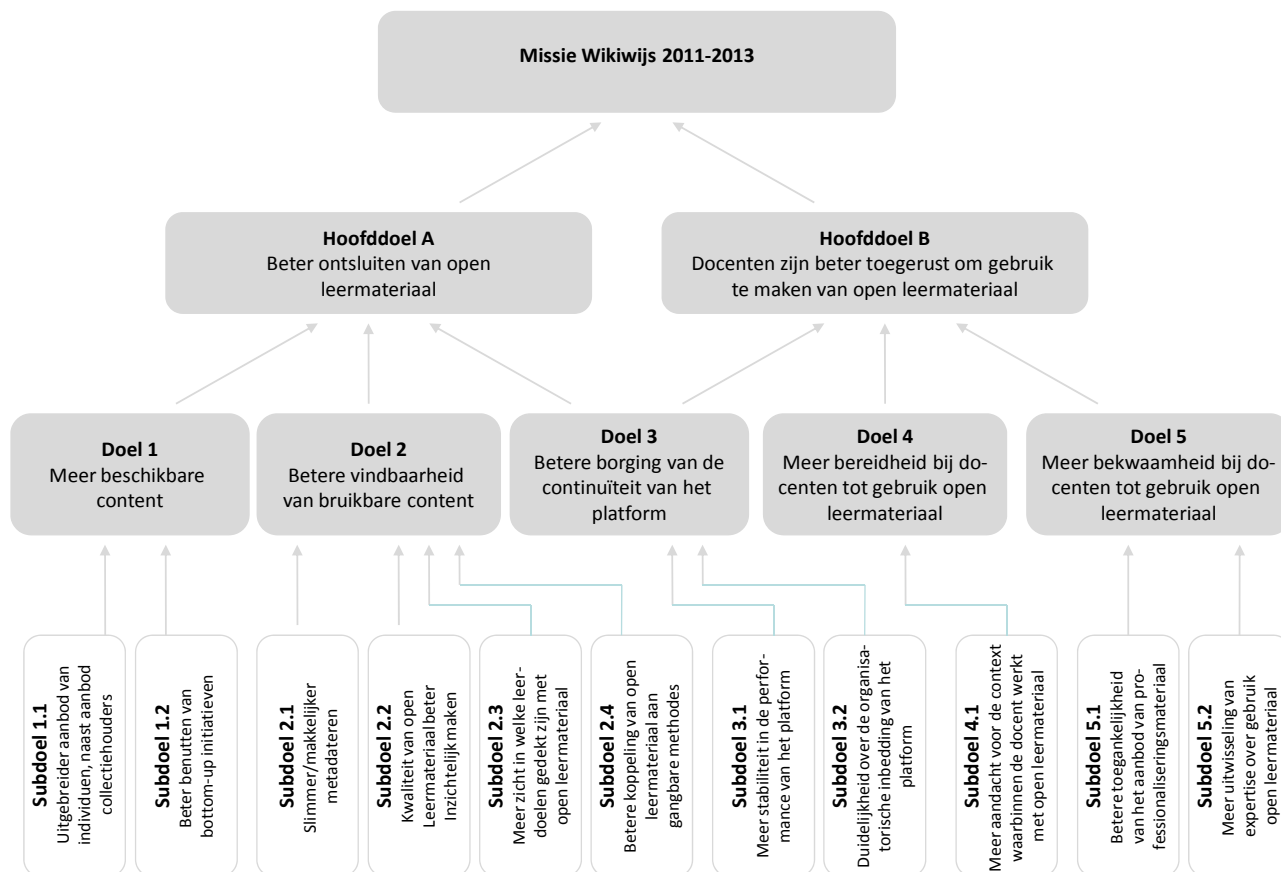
Missie Wikiwijs 2011-2013

Hoofddoel A
Beter ontsluiten van open leermateriaal

Hoofddoel B
Docenten zijn beter toegerust om gebruik te maken van open leermateriaal

Doel 1
Meer beschikbare content

Doel 2
Betere vindbaarheid van bruikbare content

Doel 3
Betere borging van de continuïteit van het platform

Doel 4
Meer bereidheid bij docenten tot gebruik open leermateriaal

Doel 5
Meer bekwaamheid bij docenten tot gebruik open leermateriaal

Subdoel 1.1
Uitgebreider aanbod van individuen, naast aanbod collectiehouders

Subdoel 1.2
Beter benutten van bottom-up initiatieven

Subdoel 2.1
Slimmer/makkelijker metadateren

Subdoel 2.2
Kwaliteit van open Leermateriaal beter Inzichtelijk maken

Subdoel 2.3
Meer zicht in welke leerdoelen gedekt zijn met open leermateriaal

Subdoel 2.4
Betere koppeling van open leermateriaal aan gangbare methodes

Subdoel 3.1
Meer stabiliteit in de performance van het platform

Subdoel 3.2
Duidelijkheid over de organisatorische inbedding van het platform

Subdoel 4.1
Meer aandacht voor de context waarbinnen de docent werkt met open leermateriaal

Subdoel 5.1
Betere toegankelijkheid van het aanbod van professionaliseringsmateriaal

Subdoel 5.2
Meer uitwisseling van expertise over gebruik open leermateriaal